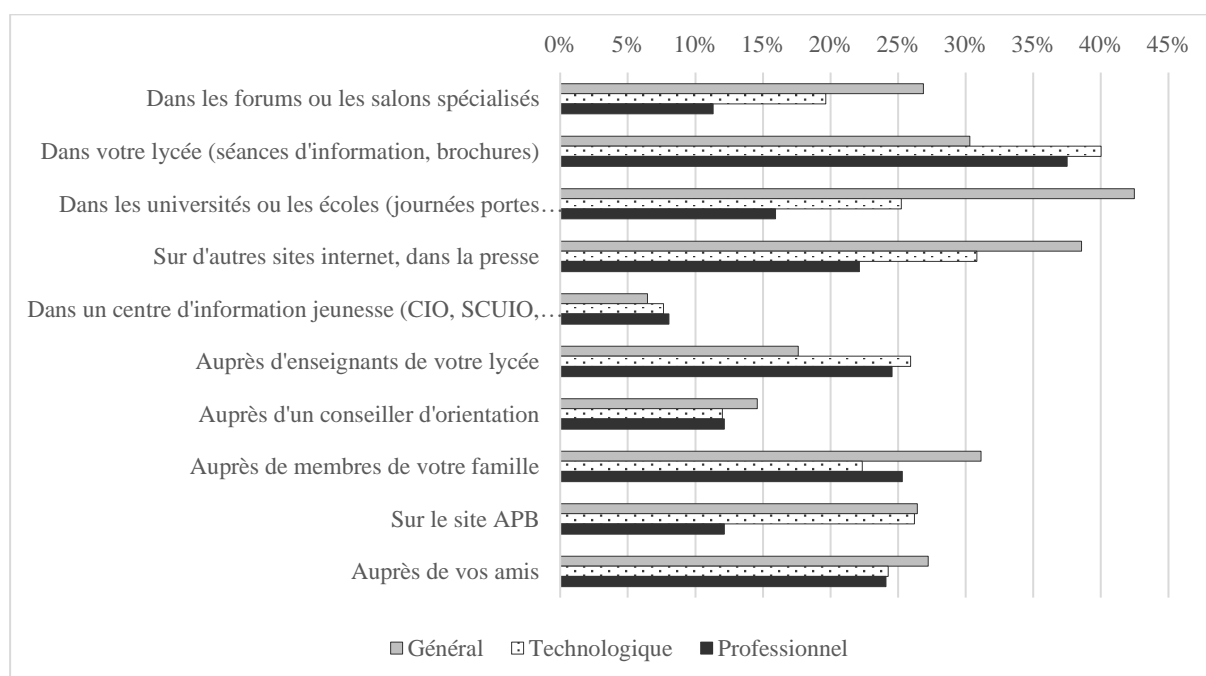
0% 5% 10% 15% 20% 25% 30% 35% 40% 45%

Dans les forums ou les salons spécialisés

Dans votre lycée (séances d'information, brochures)

Dans les universités ou les écoles (journées portes…

Sur d'autres sites internet, dans la presse

Dans un centre d'information jeunesse (CIO, SCUIO,…

Auprès d'enseignants de votre lycée

Auprès d'un conseiller d'orientation

Auprès de membres de votre famille

Sur le site APB

Auprès de vos amis

Général Technologique Professionnel